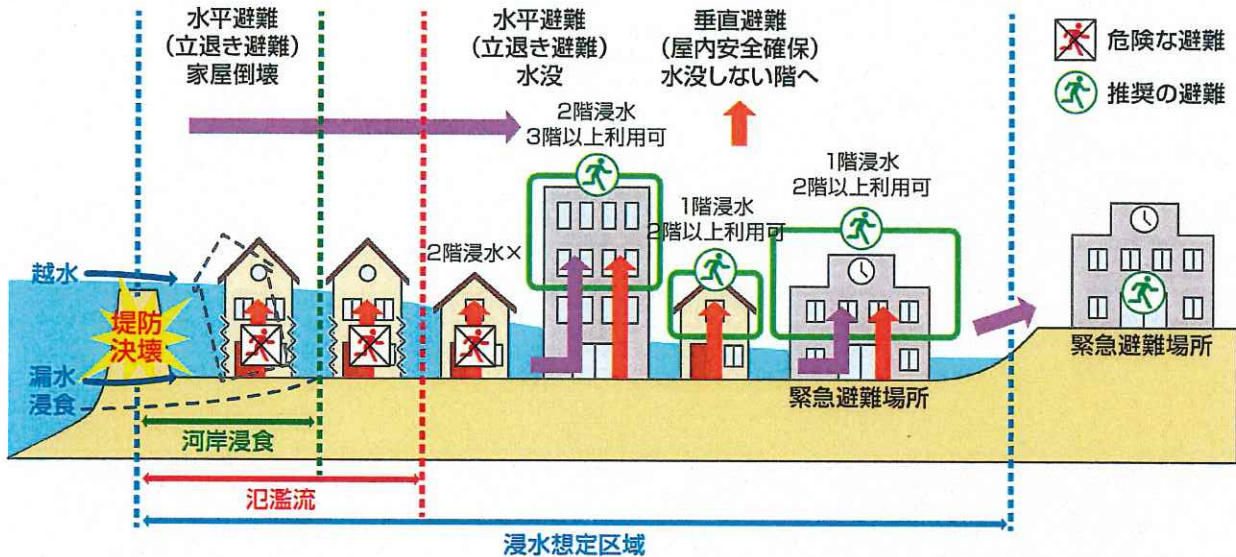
水平避難
(立退き避難)
家屋倒壊

水平避難
(立退き避難)
水没

垂直避難
(屋内安全確保)
水没しない階へ

危険な避難
推奨の避難

2階浸水
3階以上利用可

1階浸水
2階以上利用可

1階浸水
2階以上利用可

2階浸水×

越水
堤防決壊
漏水
浸食

緊急避難場所
緊急避難場所

河岸浸食
氾濫流
浸水想定区域